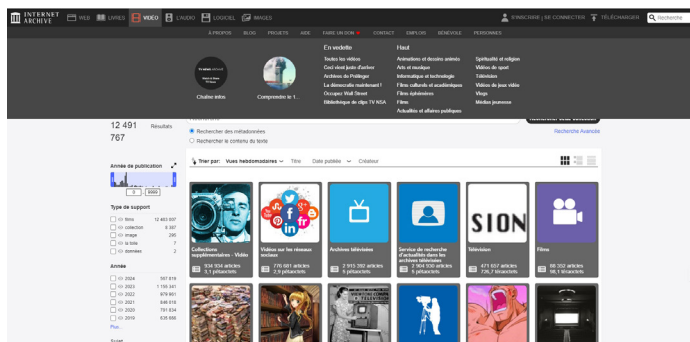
INTERNET ARCHIVE WEB LIVRES VIDÉO L'AUDIO LOGICIEL IMAGES

S'INSCRIRE | SE CONNECTER TÉLÉCHARGER Recherche

À PROPOS BLOG PROJETS AIDE FAIRE UN DON CONTACT EMPLOIS BÉNÉVOLE PERSONNES

Chaîne infos

Comprendre le 1...

En vedette
Toutes les vidéos
Ceci vient juste d'arriver
Archives de Prélinger
La démocratie maintenant !
Occupez Wall Street
Bibliothèque de clips TV NSA

Haut
Animations et dessins animés
Arts et musique
Informatique et technologie
Films culturels et académiques
Films éphémères
Films
Actualités et affaires publiques

Spiritualité et religion
Vidéos de sport
Télévision
Vidéos de jeux vidéo
Vlogs
Médias jeunesse

12 491 767 Résultats

Rechercher des métadonnées
Rechercher le contenu du texte

Recherche Avancée

Année de publication

0 9999

Type de support
films 12 483 007
collection 8 397
image 296
la toile 7
données 2

Année
2024 597 819
2023 1 159 341
2022 979 851
2021 846 016
2020 781 834
2019 635 666
Plus...

Trier par: Vues hebdomadaires Titre Date publiée Créateur

Collections supplémentaires - Vidéo
934 934 articles
3,1 pétaoctets

Vidéo sur les réseaux sociaux
776 681 articles
2,9 pétaoctets

Archives télévisées
2 913 782 articles
5 pétaoctets

Service de recherche d'actualités dans les archives télévisées
2 904 530 articles
5 pétaoctets

SION
Télévision
471 657 articles
726,7 téraoctets

Films
88 352 articles
58,1 téraoctets